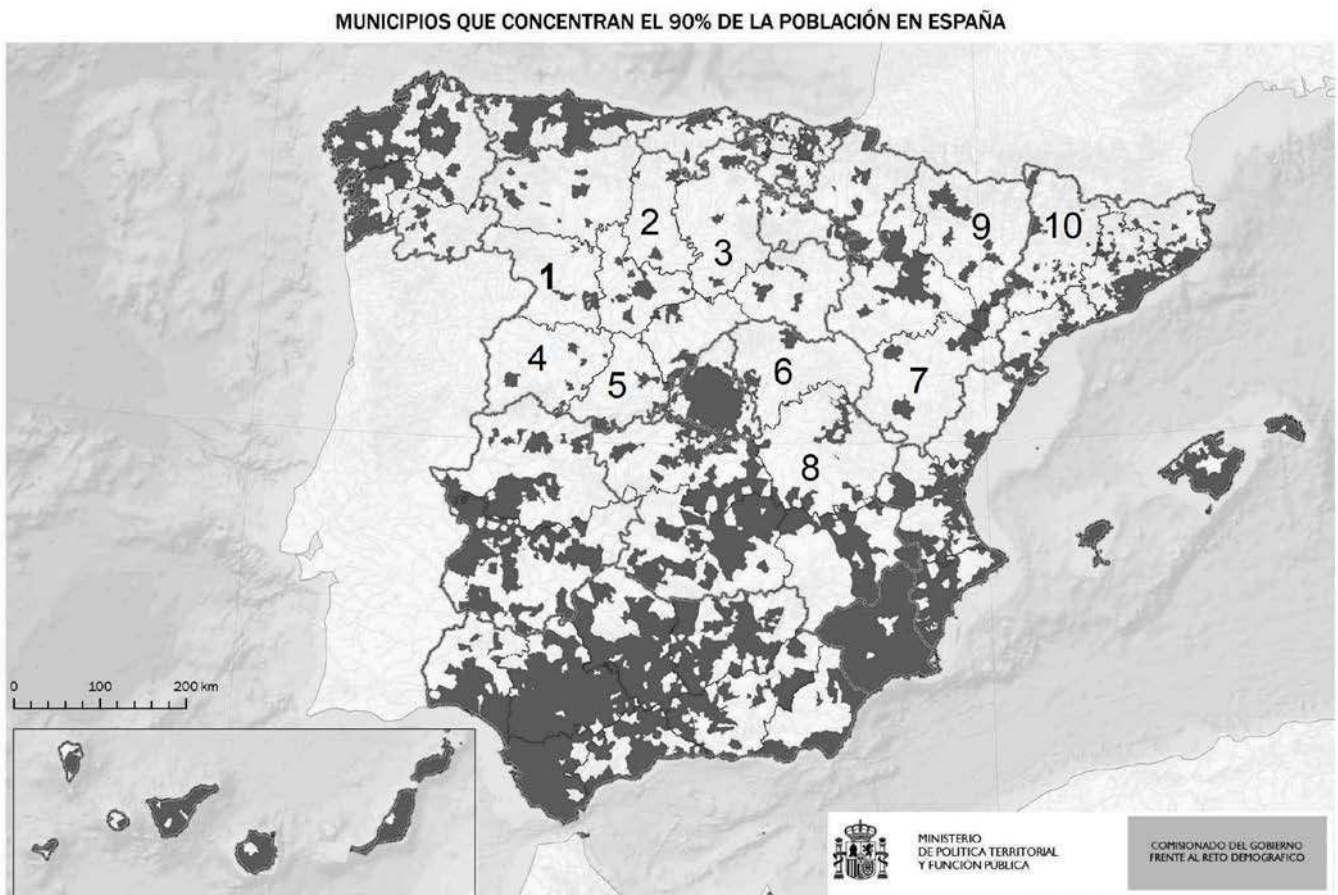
MUNICIPIOS QUE CONCENTRAN EL 90% DE LA POBLACIÓN EN ESPAÑA

2
3
1
9
10
4
5
6
7
8

0
100
200 km

MINISTERIO
DE POLÍTICA TERRITORIAL
Y FUNCIÓN PÚBLICA

COMISIONADO DEL GOBIERNO
FRENTE AL RETO DEMOGRÁFICO